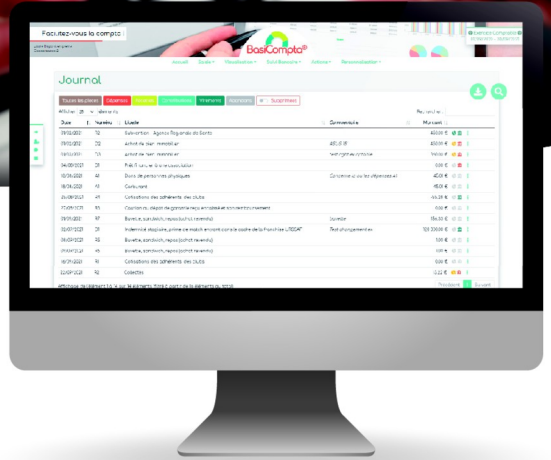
Facilitez-vous la compta !

BasiCompta®

Accueil Saisie Visualisation Outils financiers Actions Personnalisation

Journal

Toutes les pièces Dépenses Ventes Encaissements Virements Mandats Supprimées

Afficher 25 éléments

Rechercher :

| Date | Numéro | Libellé | Commentaire | Montant |
|---|---|---|---|---|
| 01/01/2021 | 32 | Subvention : Agence Régionale de Santé | | 6000 € |
| 01/01/2021 | 33 | Achat de bien immobilier | | 40000 € |
| 04/02/2021 | 34 | Achat de bien immobilier | | 16500 € |
| 04/03/2021 | 37 | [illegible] | | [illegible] |
| 10/03/2021 | 40 | Dons de personnes physiques | | 400 € |
| 18/04/2021 | 41 | Carburant | | 45.01 € |
| 24/05/2021 | 47 | Cotisations des adhérents des clubs | | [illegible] |
| 27/05/2021 | 51 | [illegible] | | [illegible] |
| 29/05/2021 | 57 | Buvette, sandwich, repas (achat revendu) | | 184.50 € |
| 02/07/2021 | 21 | Indemnité stagiaire, prime de match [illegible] | Test changement | 125 3000 € |
| 05/07/2021 | 52 | Buvette, sandwich, repas (achat revendu) | | 100 € |
| 20/07/2021 | 45 | Buvette, sandwich, repas (achat revendu) | | 100 € |
| 16/09/2021 | 51 | Cotisations des adhérents des clubs | | 600 € |
| 02/09/2021 | 52 | Collectes | | 12.22 € |

Affichage de l'élément 1 à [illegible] sur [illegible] éléments

Précédent 1 Suivant